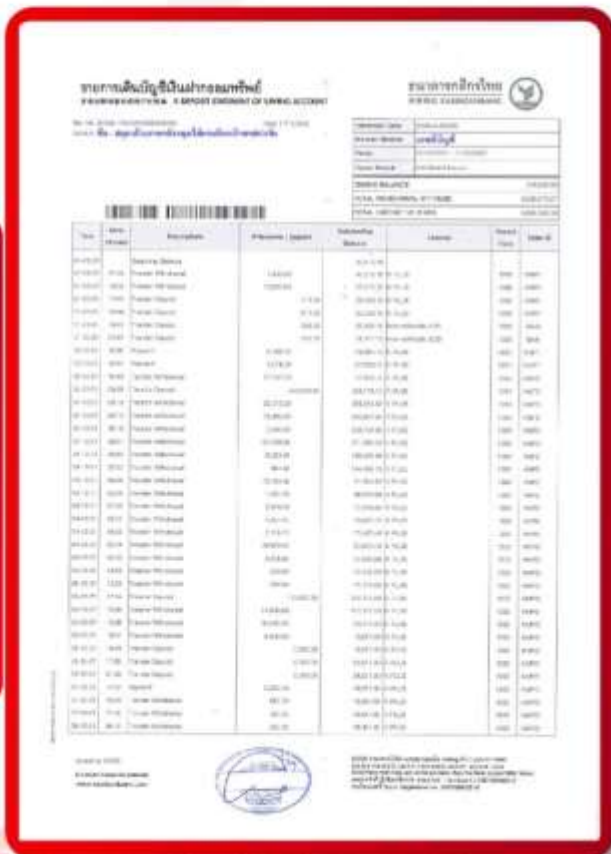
รายการเดินบัญชีเงินฝากออมทรัพย์
STATEMENT OF SAVING ACCOUNT

ธนาคารกสิกรไทย
KASIKORNBANK

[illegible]

| Date | Time | Description | Withdrawal / Deposit | Outstanding Balance | Channel | Details |
|---|---|---|---|---|---|---|
| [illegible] | | Beginning Balance | | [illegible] | | |
| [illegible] | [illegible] | Transfer Withdrawal | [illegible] | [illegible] | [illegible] | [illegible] |
| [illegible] | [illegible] | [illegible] | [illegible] | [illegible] | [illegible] | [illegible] |

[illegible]